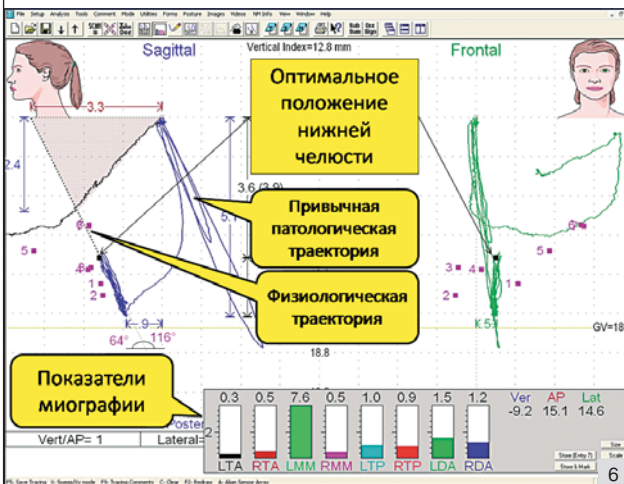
File Setup Analysis Tools Comment Mode Utilities Forms Posture Images Videos NM Info View Window Help

Sagittal

Vertical Index=12.8 mm

Frontal

3.3

2.4

Оптимальное положение нижней челюсти

3.6 (3.9)

5.1

Привычная патологическая траектория

6

5

4

1

2

Физиологическая траектория

3

4

1

2

6

5

9

64°

116°

18.8

GV=18

Показатели миографии

Poster

Vert/AP= 1

Lateral=

2

| 0.3 | 0.5 | 7.6 | 0.5 | 1.0 | 0.9 | 1.5 | 1.2 |
|---|---|---|---|---|---|---|---|
| LTA | RTA | LMM | RMM | LTP | RTP | LDA | RDA |

Ver -9.2

AP 15.1

Lat 14.6

6